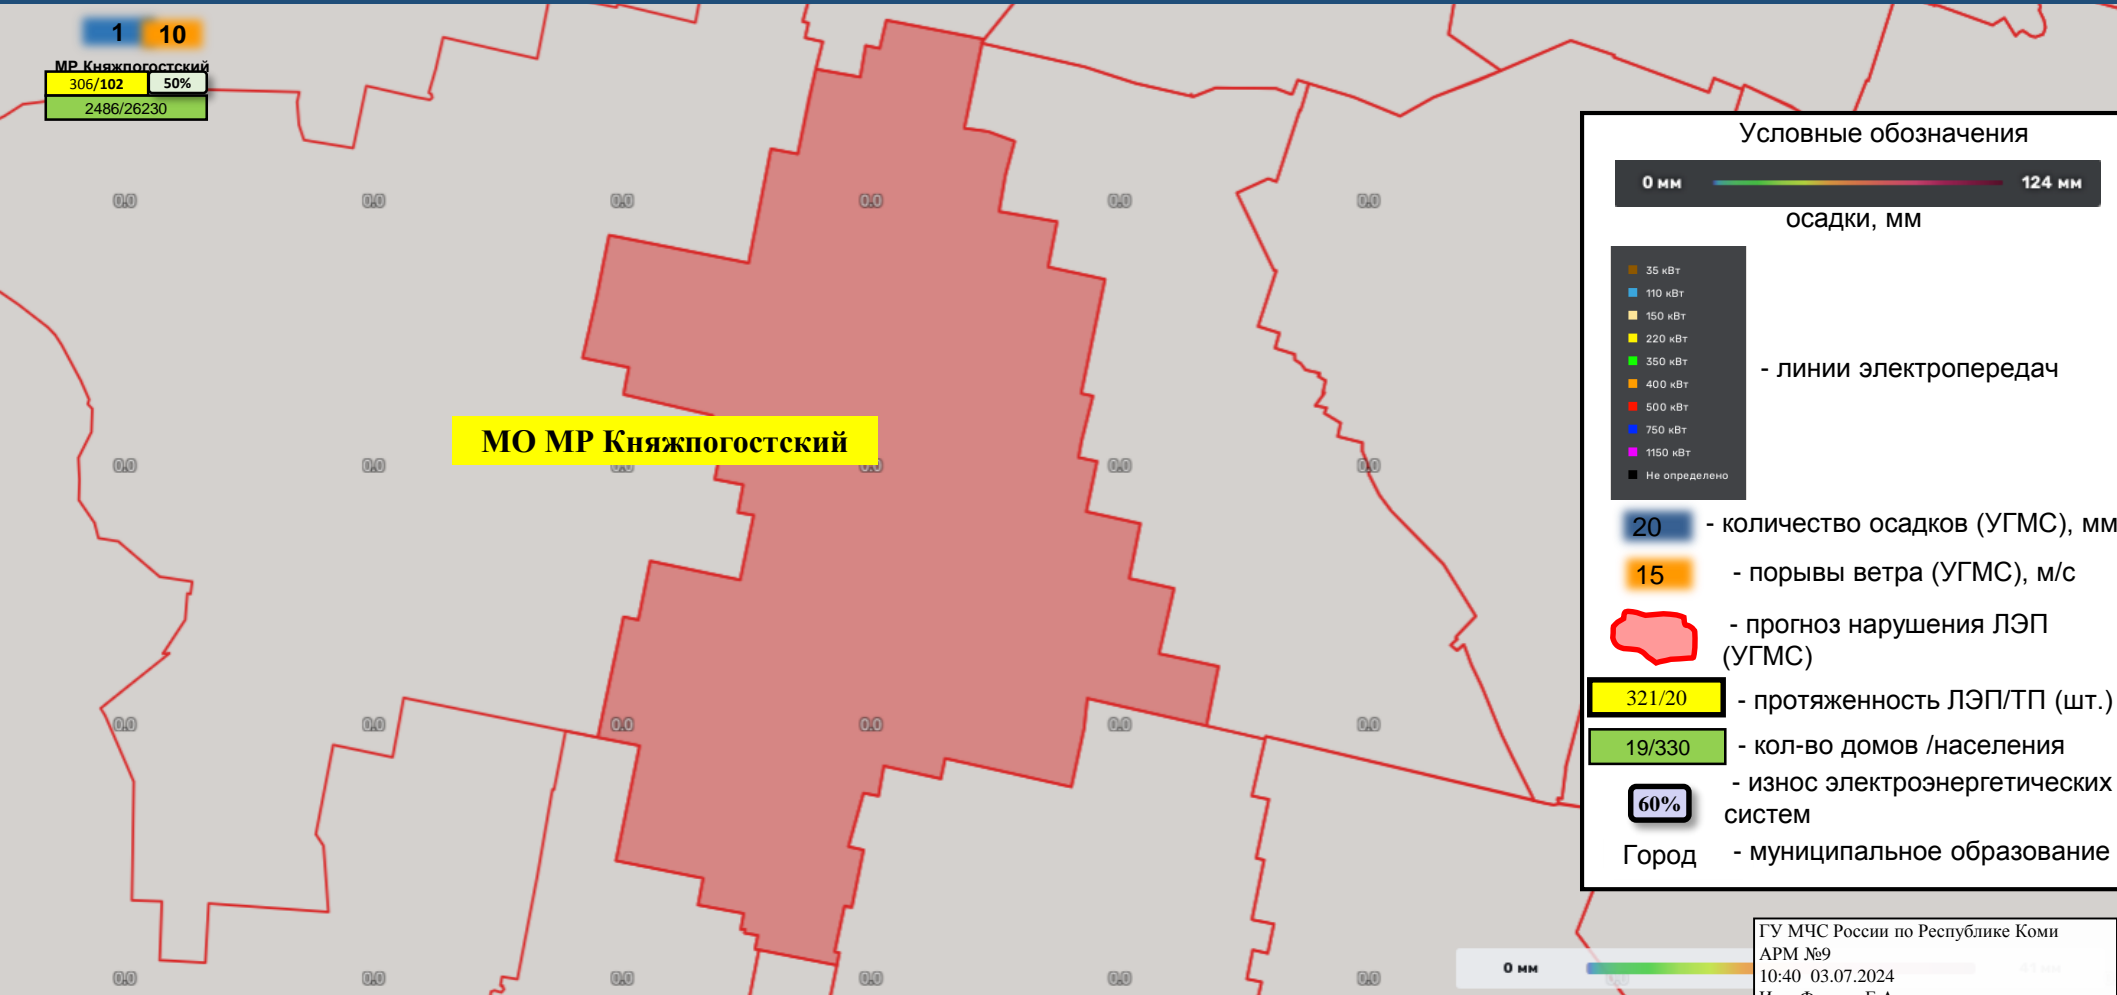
1 10
МР Княжпогостский
306/102 50%
2486/26230

0.0 0.0 0.0 0.0 0.0 0.0
0.0 0.0 0.0 0.0 0.0 0.0
0.0 0.0 0.0 0.0 0.0 0.0
0.0 0.0 0.0 0.0 0.0 0.0

МО МР Княжпогостский

Условные обозначения
0 мм 124 мм
осадки, мм
35 кВт
110 кВт
150 кВт
220 кВт
350 кВт
400 кВт
500 кВт
750 кВт
1150 кВт
Не определено
- линии электропередач
20 - количество осадков (УГМС), мм
15 - порывы ветра (УГМС), м/с
- прогноз нарушения ЛЭП (УГМС)
321/20 - протяженность ЛЭП/ТП (шт.)
19/330 - кол-во домов /населения
60% - износ электроэнергетических систем
Город - муниципальное образование

0 мм
ГУ МЧС России по Республике Коми
АРМ №9
10:40 03.07.2024
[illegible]